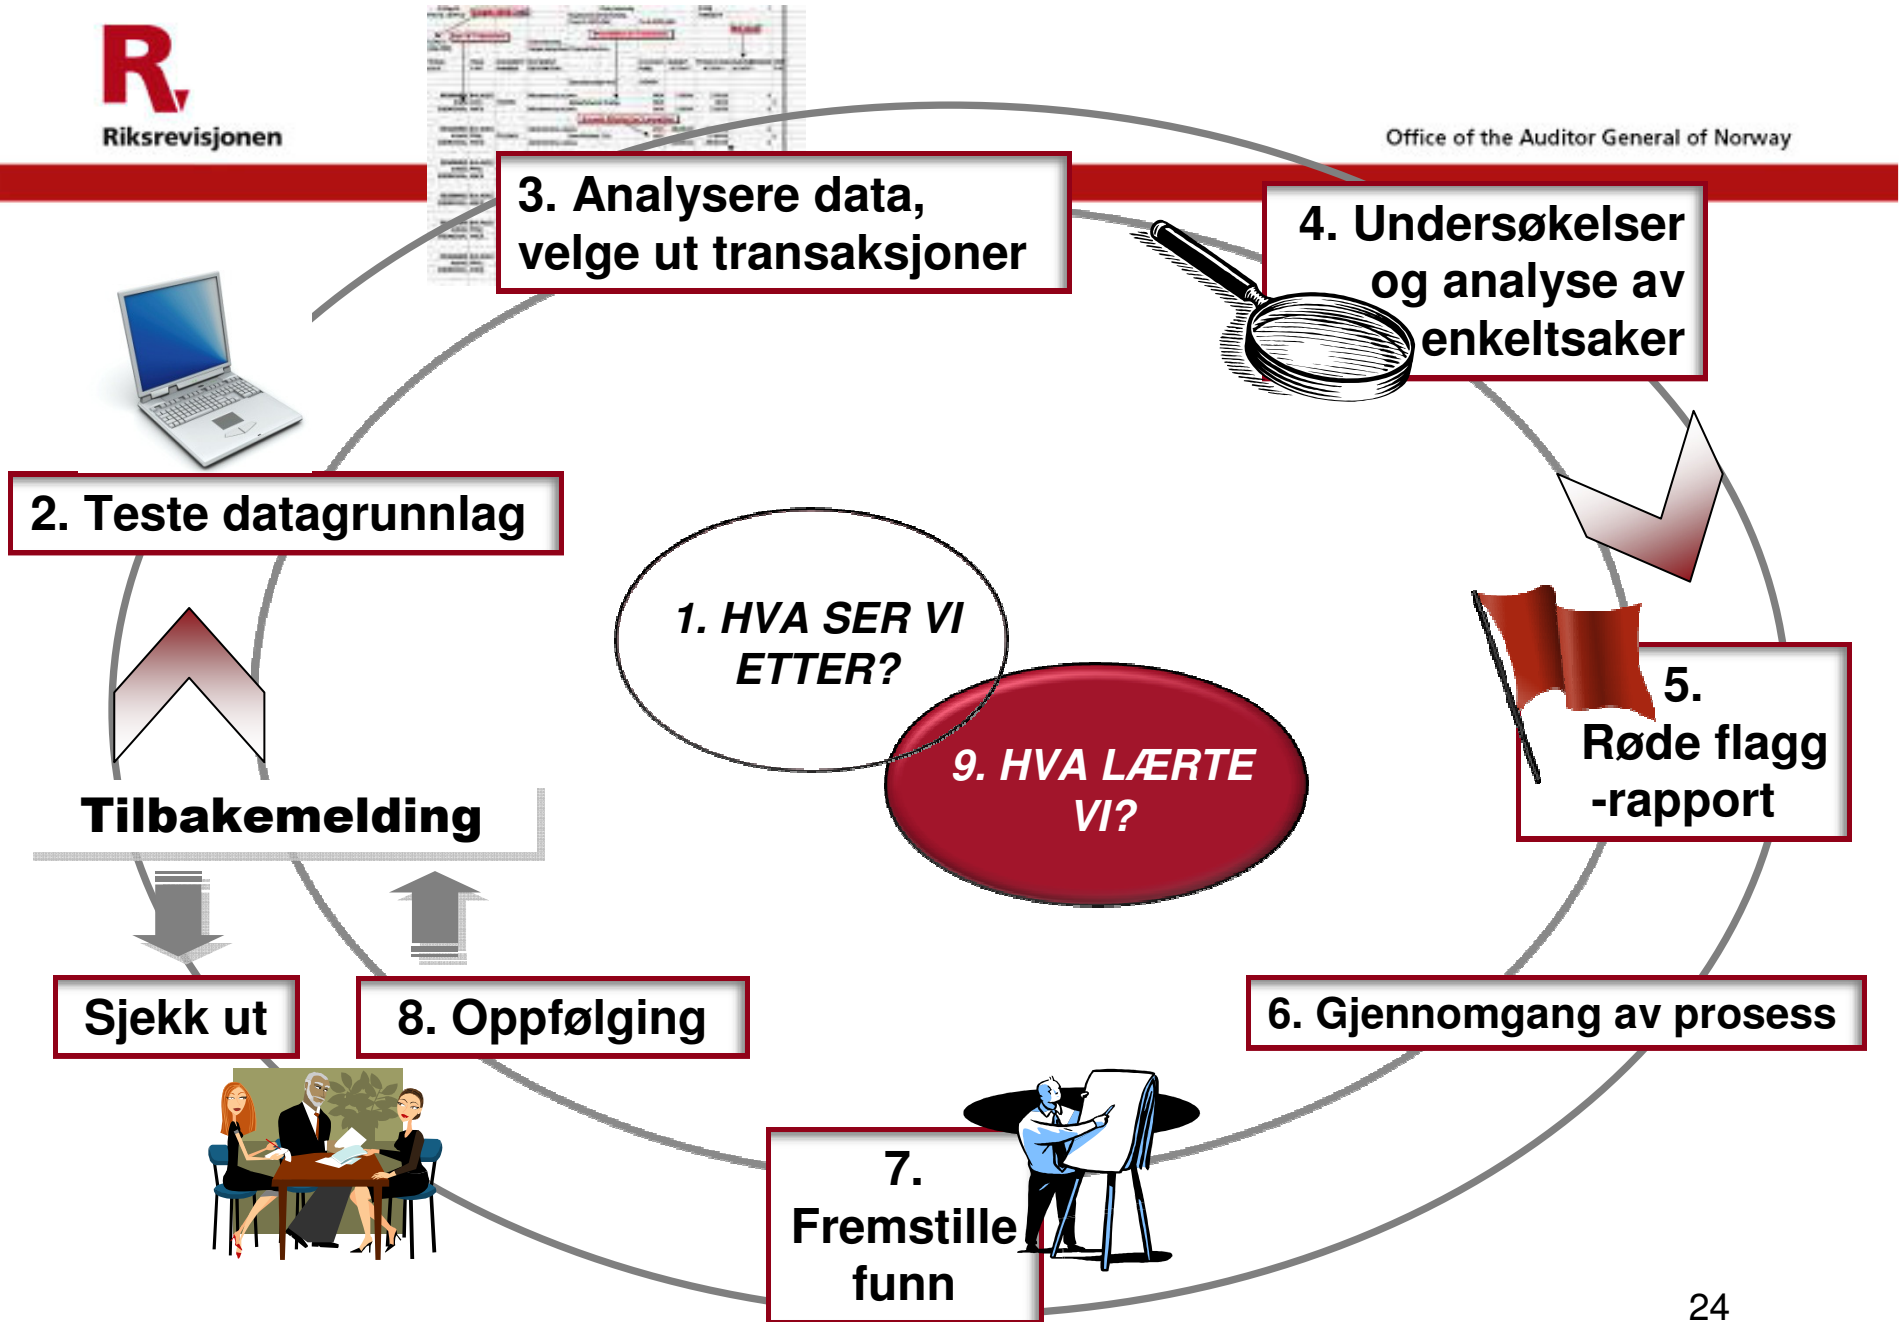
R

Riksrevisjonen

Office of the Auditor General of Norway

3. Analysere data, velge ut transaksjoner

4. Undersøkelser og analyse av enkeltsaker

2. Teste datagrunnlag

1. HVA SER VI ETTER?

9. HVA LÆRTE VI?

5. Røde flagg -rapport

Tilbakemelding

Sjekk ut

8. Oppfølging

6. Gjennomgang av prosess

7. Fremstille funn

24